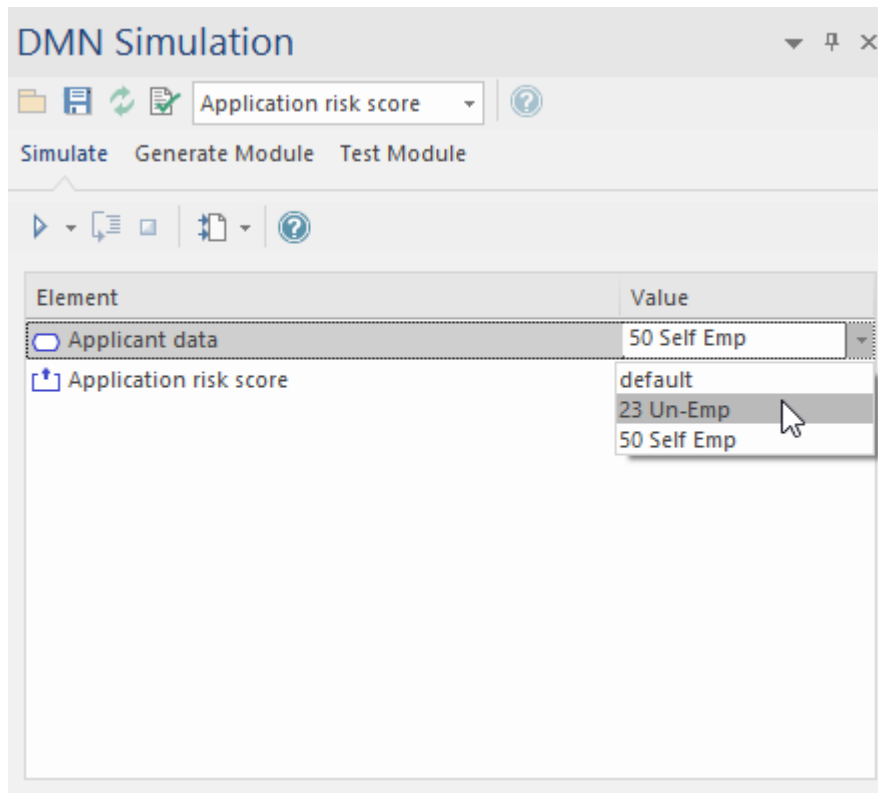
DMN Simulation

Application risk score

Simulate Generate Module Test Module

| Element | Value |
|---|---|
| Applicant data | 50 Self Emp |
| Application risk score | |

default
23 Un-Emp
50 Self Emp